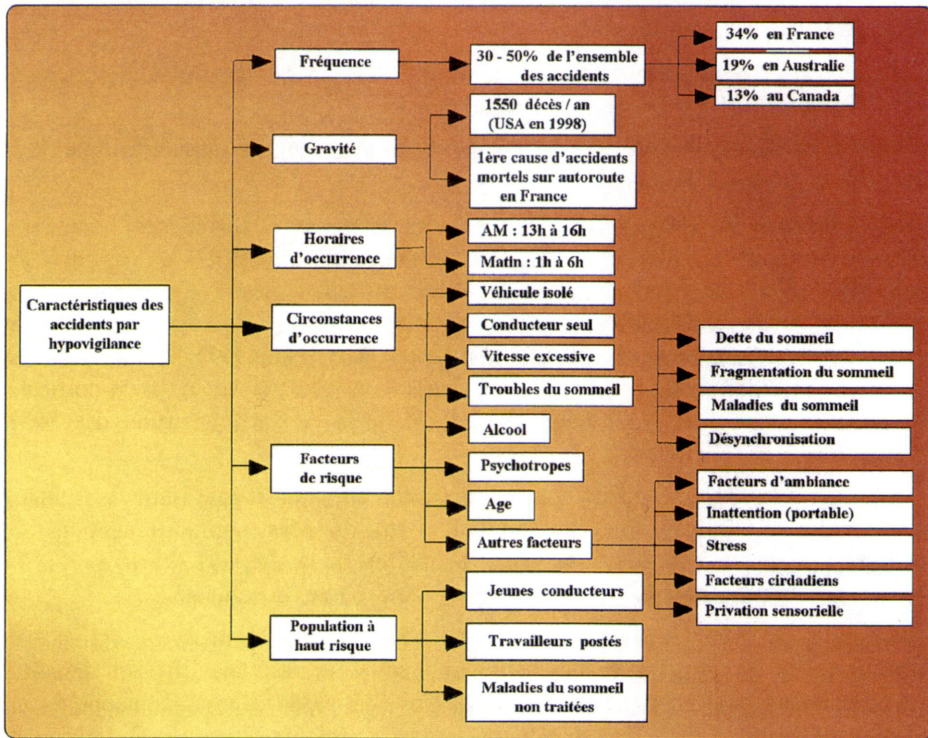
Caractéristiques des accidents par hypovigilance

Fréquence

30 - 50% de l'ensemble des accidents

34% en France

19% en Australie

13% au Canada

Gravité

1550 décès / an (USA en 1998)

1ère cause d'accidents mortels sur autoroute en France

Horaires d'occurrence

AM : 13h à 16h

Matin : 1h à 6h

Circonstances d'occurrence

Véhicule isolé

Conducteur seul

Vitesse excessive

Facteurs de risque

Troubles du sommeil

Dette du sommeil

Fragmentation du sommeil

Maladies du sommeil

Désynchronisation

Alcool

Psychotropes

Age

Autres facteurs

Facteurs d'ambiance

Inattention (portable)

Stress

Facteurs cirdadiens

Privation sensorielle

Population à haut risque

Jeunes conducteurs

Travailleurs postés

Maladies du sommeil non traitées